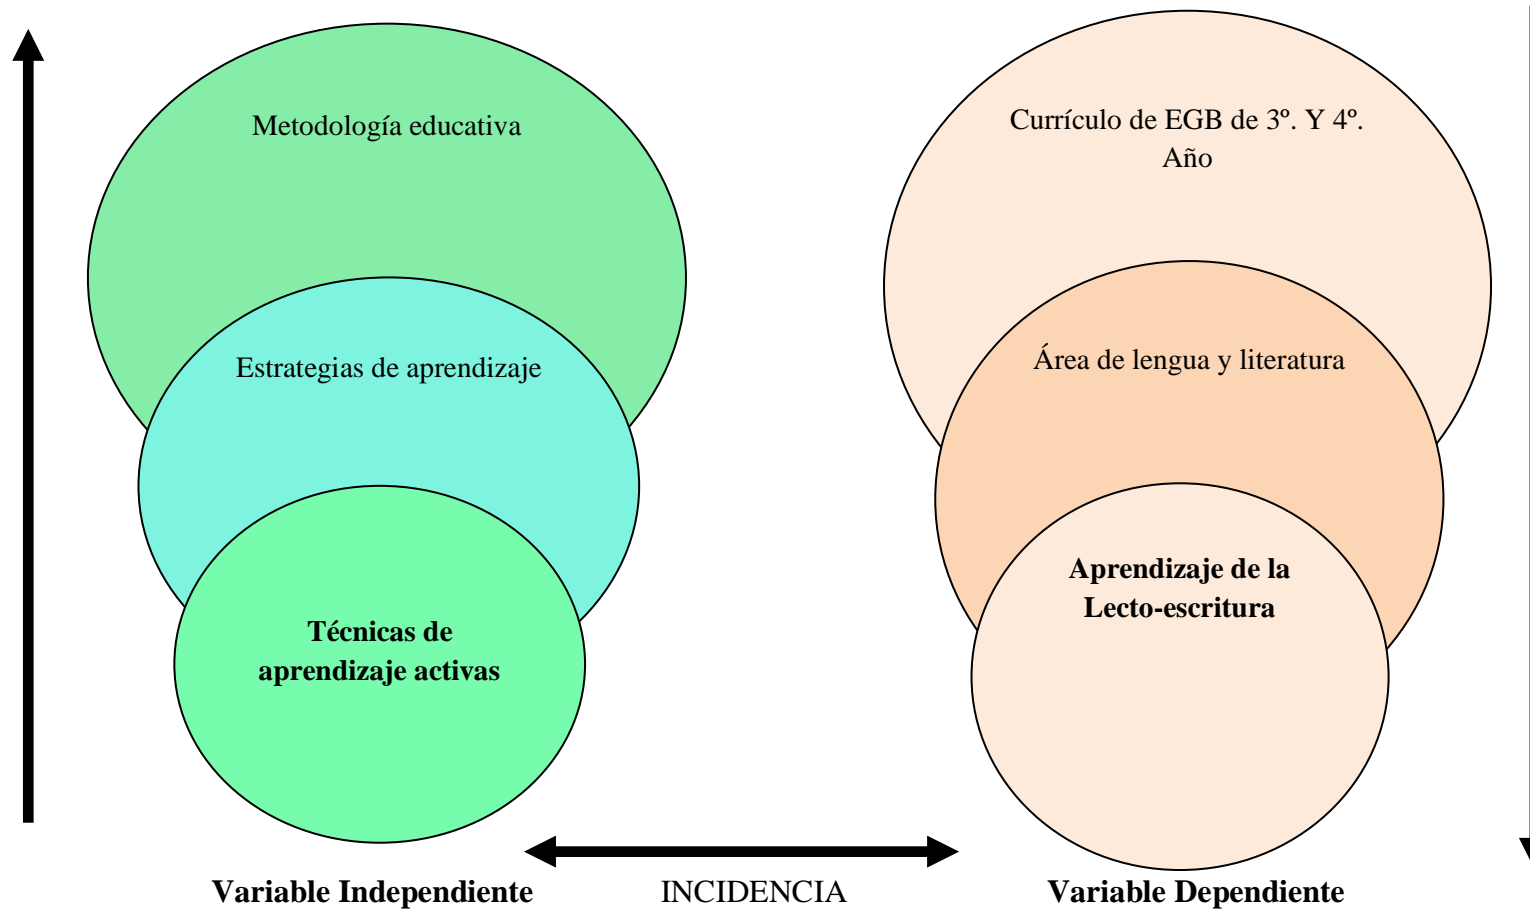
Metodología educativa

Estrategias de aprendizaje

**Técnicas de aprendizaje activas**

Currículo de EGB de 3º. Y 4º. Año

Área de lengua y literatura

**Aprendizaje de la Lecto-escritura**

**Variable Independiente**

INCIDENCIA

**Variable Dependiente**